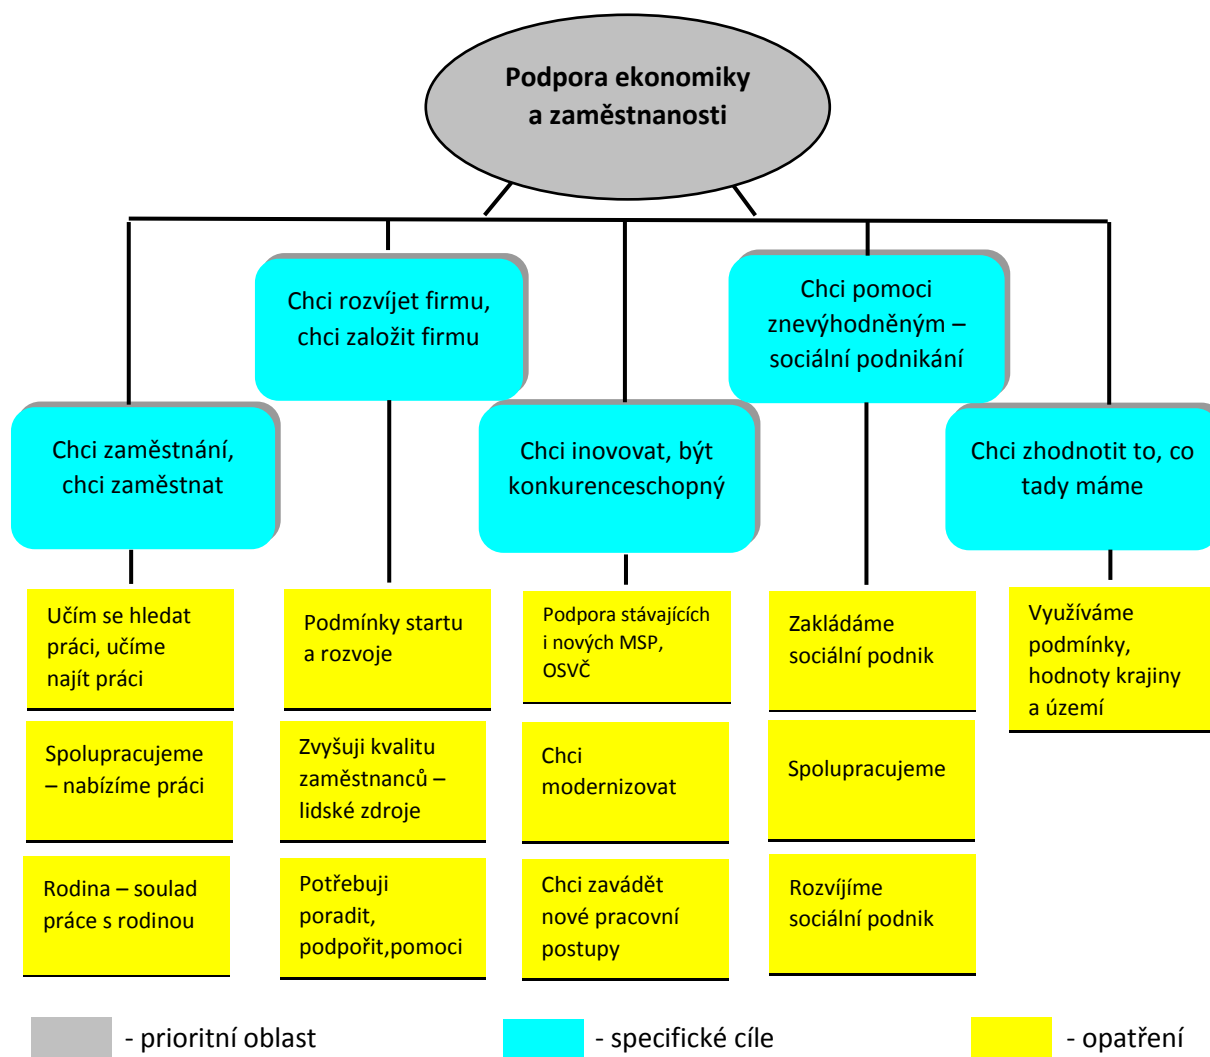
Podpora ekonomiky a zaměstnanosti

Chci rozvíjet firmu, chci založit firmu

Chci pomoci znevýhodněným – sociální podnikání

Chci zaměstnání, chci zaměstnat

Chci inovovat, být konkurenceschopný

Chci zhodnotit to, co tady máme

Učím se hledat práci, učíme najít práci

Spolupracujeme – nabízíme práci

Rodina – soulad práce s rodinou

Podmínky startu a rozvoje

Zvyšuji kvalitu zaměstnanců – lidské zdroje

Potřebuji poradit, podpořit,pomoci

Podpora stávajících i nových MSP, OSVČ

Chci modernizovat

Chci zavádět nové pracovní postupy

Zakládáme sociální podnik

Spolupracujeme

Rozvíjíme sociální podnik

Využíváme podmínky, hodnoty krajiny a území

- prioritní oblast

- specifické cíle

- opatření